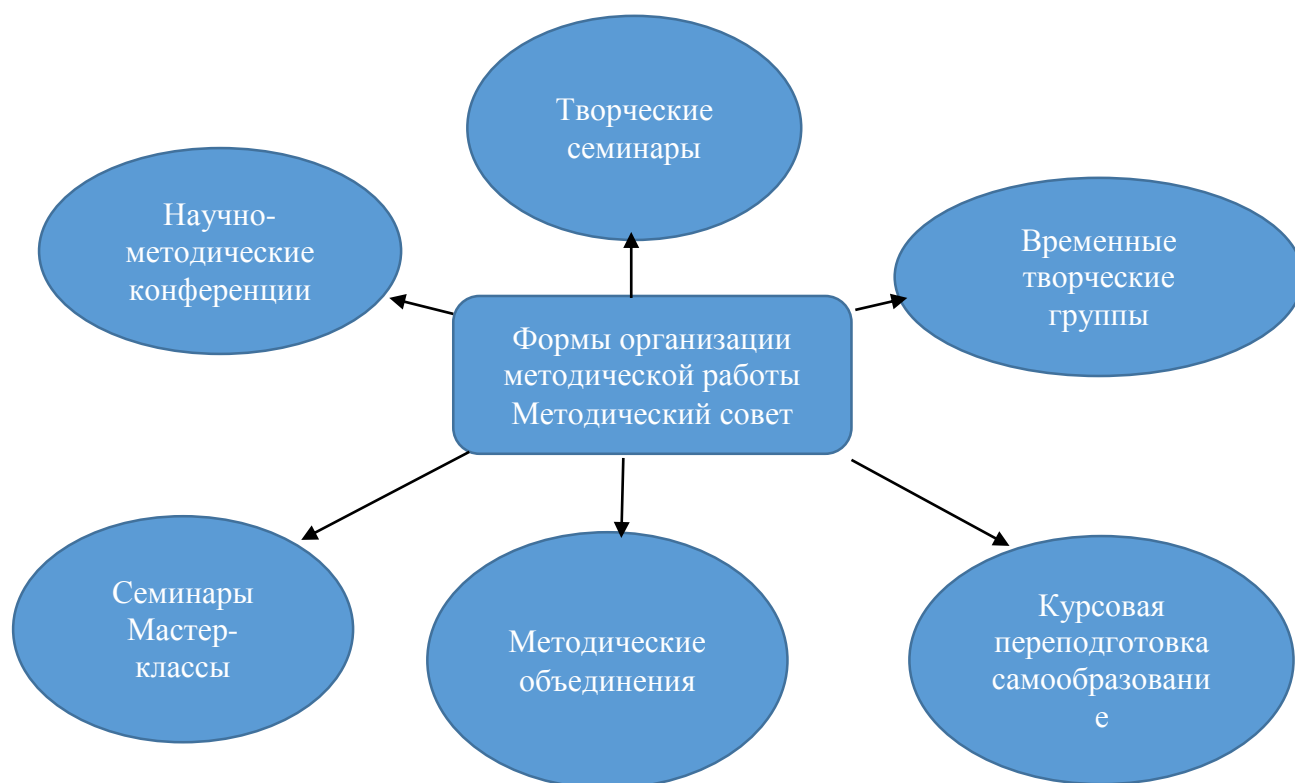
Творческие семинары

Научно-методические конференции

Временные творческие группы

Формы организации методической работы Методический совет

Семинары Мастер-классы

Методические объединения

Курсовая переподготовка самообразовани е